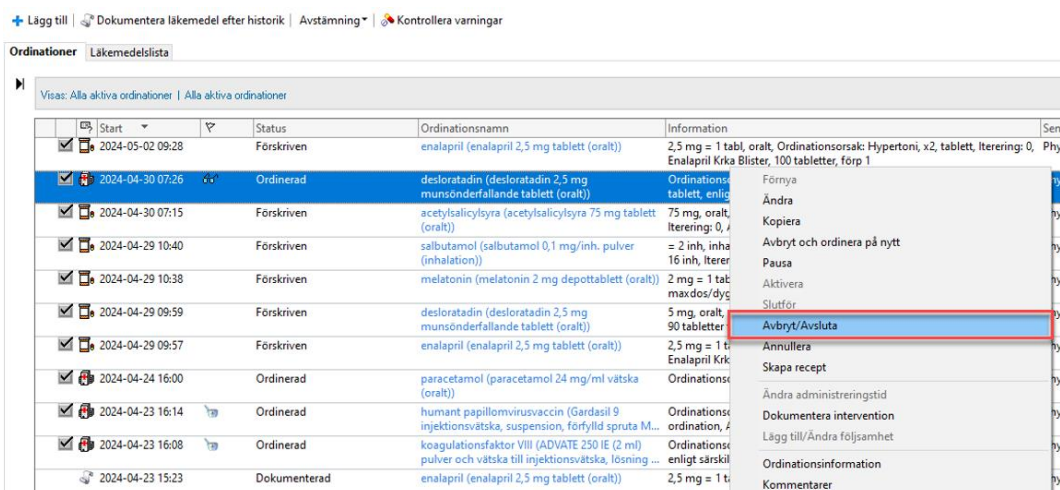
+ Lägg till | Dokumentera läkemedel efter historik | Avstämning ▾ | Kontrollera varningar

Ordinationer | Läkemedelslista

Visas: Alla aktiva ordinationer | Alla aktiva ordinationer

| | Start | | Status | Ordinationsnamn | Information | Sen |
|---|---|---|---|---|---|---|
| ☑ | 2024-05-02 09:28 | | Förskriven | enalapril (enalapril 2,5 mg tablett (oralt)) | 2,5 mg = 1 tabl, oralt, Ordinationsorsak: Hypertoni, x2, tablett, Iterering: 0, Enalapril Krka Blister, 100 tabletter, förp 1 | Phy |
| ☑ | 2024-04-30 07:26 | | Ordinerad | desloratadin (desloratadin 2,5 mg munsönderfallande tablett (oralt)) | Ordinations tablett, enlig | Phy |
| ☑ | 2024-04-30 07:15 | | Förskriven | acetylsalicylsyra (acetylsalicylsyra 75 mg tablett (oralt)) | 75 mg, oralt, Itererng: 0, A | Phy |
| ☑ | 2024-04-29 10:40 | | Förskriven | salbutamol (salbutamol 0,1 mg/inh. pulver (inhalation)) | = 2 inh, inha 16 inh, Iterer | Phy |
| ☑ | 2024-04-29 10:38 | | Förskriven | melatonin (melatonin 2 mg depottablett (oralt)) | 2 mg = 1 tab maxdos/dyg | Phy |
| ☑ | 2024-04-29 09:59 | | Förskriven | desloratadin (desloratadin 2,5 mg munsönderfallande tablett (oralt)) | 5 mg, oralt, 90 tabletter | Phy |
| ☑ | 2024-04-29 09:57 | | Förskriven | enalapril (enalapril 2,5 mg tablett (oralt)) | 2,5 mg = 1 ta Enalapril Krk | Phy |
| ☑ | 2024-04-24 16:00 | | Ordinerad | paracetamol (paracetamol 24 mg/ml vätska (oralt)) | Ordinations | |
| ☑ | 2024-04-23 16:14 | | Ordinerad | humant papillomvirusvaccin (Gardasil 9 injektionsvätska, suspension, förfylld spruta M... | Ordinations ordination, A | |
| ☑ | 2024-04-23 16:08 | | Ordinerad | koagulationsfaktor VIII (ADVATE 250 IE (2 ml) pulver och vätska till injektionsvätska, lösning ... | Ordinations enligt särskil | |
| | 2024-04-23 15:23 | | Dokumenterad | enalapril (enalapril 2,5 mg tablett (oralt)) | 2,5 mg = 1 ta | |

Förnya
Ändra
Kopiera
Avbryt och ordinera på nytt
Pausa
Aktivera
Slutför
Avbryt/Avsluta
Annullera
Skapa recept
Ändra administreringstid
Dokumentera intervention
Lägg till/Ändra följsamhet
Ordinationsinformation
Kommentarer